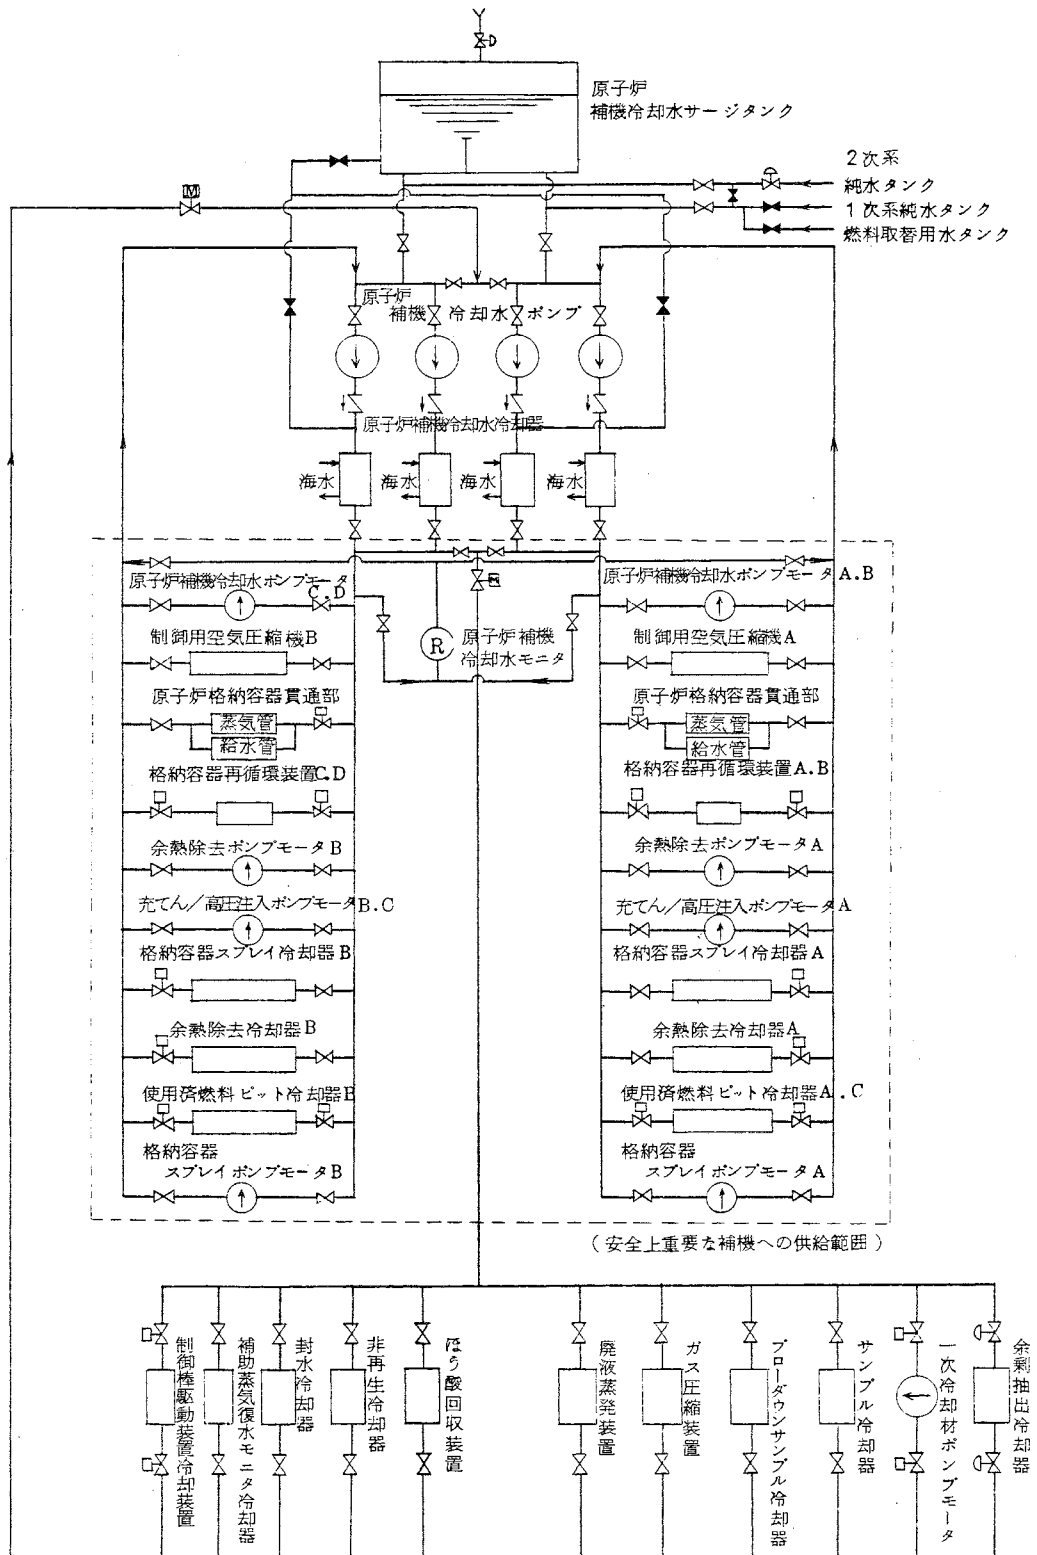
D

原子炉
補機冷却水サージタンク

M

2次系
純水タンク
1次系純水タンク
燃料取替用水タンク

原子炉
補機 冷却水 ポンプ

原子炉補機冷却水冷却器

海水 海水 海水 海水

M

原子炉補機冷却水ポンプモータ C.D
原子炉補機冷却水ポンプモータ A.B

制御用空気圧縮機B
R
原子炉補機冷却水モニタ
制御用空気圧縮機A

原子炉格納容器貫通部
蒸気管
給水管
原子炉格納容器貫通部
蒸気管
給水管

格納容器再循環装置C.D
格納容器再循環装置A.B

余熱除去ポンプモータB
余熱除去ポンプモータA

充てん/高圧注入ポンプモータB.C
充てん/高圧注入ポンプモータA

格納容器スプレイ冷却器B
格納容器スプレイ冷却器A

余熱除去冷却器B
余熱除去冷却器A

使用済燃料ピット冷却器B
使用済燃料ピット冷却器A.C

格納容器
スプレイポンプモータB
格納容器
スプレイポンプモータA

(安全上重要な補機への供給範囲)

制御棒駆動装置冷却装置
補助蒸気復水モニタ冷却器
封水冷却器
非再生冷却器
ほう酸回収装置
廃液蒸発装置
ガス圧縮装置
ブローダウンサンプル冷却器
サンプル冷却器
一次冷却材ポンプモータ
余剰抽出冷却器